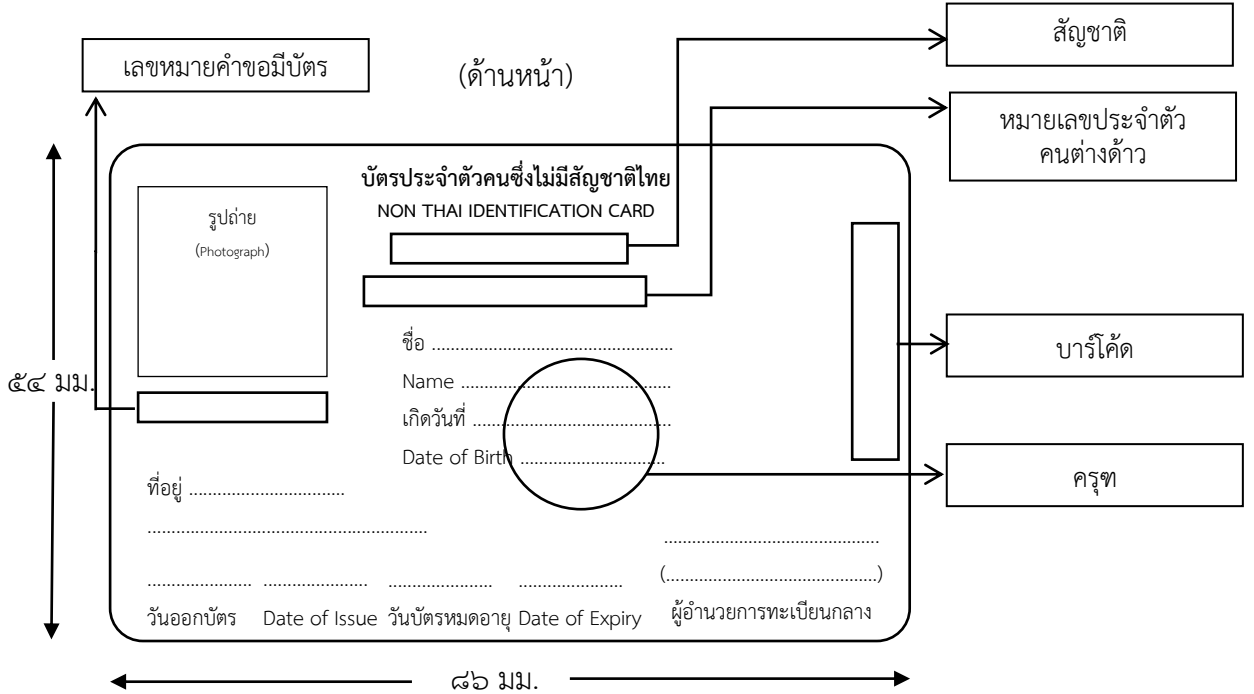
เลขหมายคำขอมีบัตร

(ด้านหน้า)

สัญชาติ

หมายเลขประจำตัวคนต่างด้าว

บัตรประจำตัวคนซึ่งไม่มีสัญชาติไทย
NON THAI IDENTIFICATION CARD

รูปถ่าย
(Photograph)

ชื่อ ................................................
Name ................................................
เกิดวันที่ ................................................
Date of Birth ................................

บาร์โค้ด

ครุฑ

๕๔ มม.

ที่อยู่ ................................
........................................................

................................................
(................................................)

..................... ..................... ..................... .....................
วันออกบัตร Date of Issue วันบัตรหมดอายุ Date of Expiry ผู้อำนวยการทะเบียนกลาง

๘๖ มม.